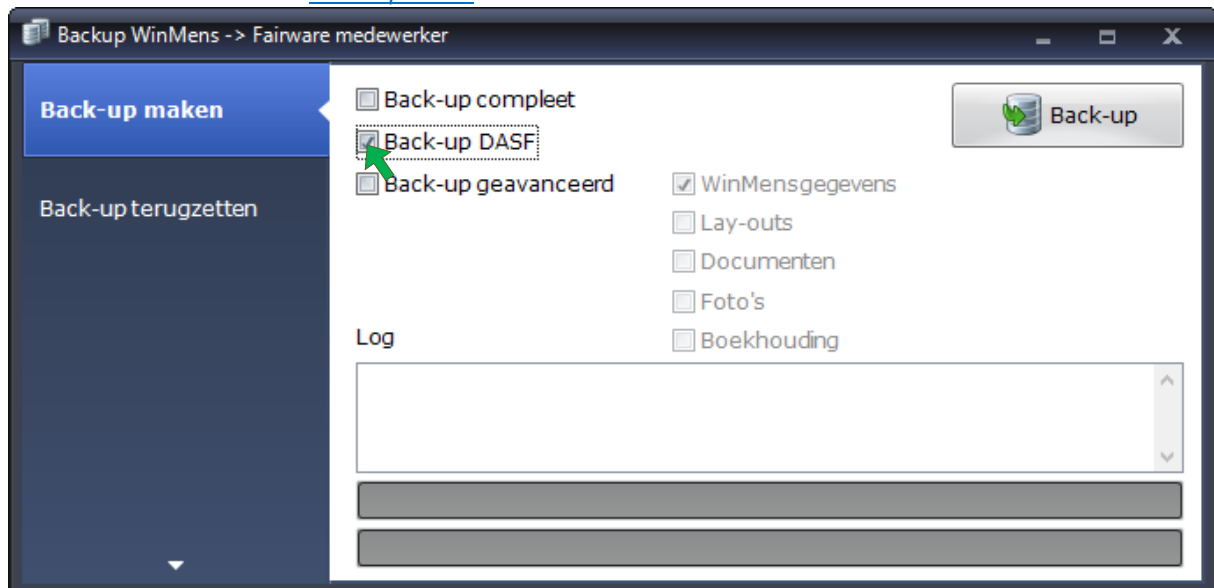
Backup WinMens -> Fairware medewerker

Back-up maken

Back-up terugzetten

Back-up compleet

Back-up DASF

Back-up geavanceerd

Back-up

WinMensgegevens

Lay-outs

Documenten

Foto's

Boekhouding

Log